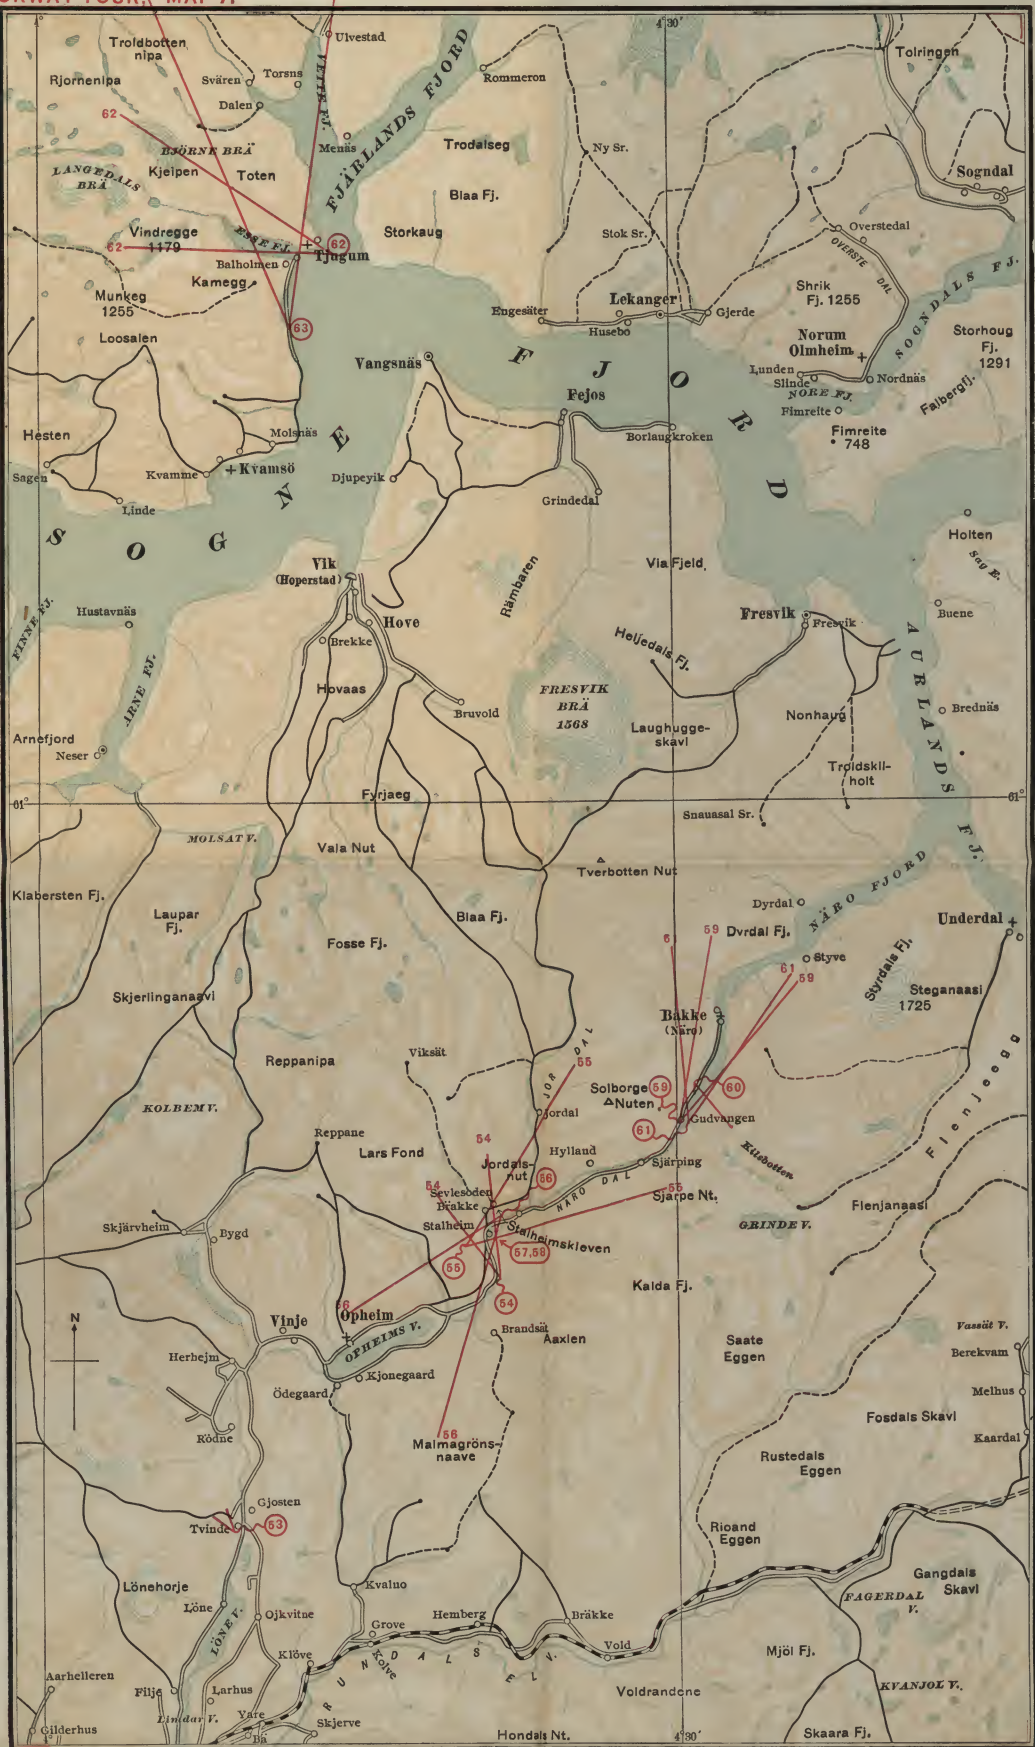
ORWAY TOUR, MAP 7.

Troldbotten nipa
Rjornenipa
Svären
Torsns
Ulvestad
Dalen
62
Björne Brä
Langedals Brä
Kjeipen
Toten
Menäs
Fjärlands Fjord
Vetle Fj.
Rommeron
Trodalseg
Ny Sr.
4°30'
Tolringen
Sogndal
Blaa Fj.
Vindregge 1179
62
Esse Fj.
62
Tjugum
Balholmen
Storkaug
Stok Sr.
Overstedal
Overste Dal
Kamegg
Munkeg 1255
63
Engesäter
Lekanger
Husebo
Gjerde
Shrik Fj. 1255
Sogndals Fj.
Storhoug Fj. 1291
Loosalen
Vangsnäs
Fjord
Norum Olmheim
Lunden
Slinde
Nordnäs
Nore Fj.
Fimreite
Falbergfj.
Fejos
Borlaugkroken
Fimreite 748
Hesten
Molsnäs
Sagen
Kvamme
Kvamsö
Djupeyik
Linde
Grindedal
Sogne
Holten
Sag E.
Vik (Hoperstad)
Via Fjeld
Rambaren
Finne Fj.
Hustavnäs
Hove
Brekke
Fresvik
Fresvik
Buene
Heljedals Fj.
Aurlands Fj.
Arne Fj.
Hovaas
Fresvik Brä 1568
Bruvold
Laughugge-skavl
Nonhaug
Brednäs
Arnefjord
Neser
Troldskil-holt
61°
Fyrjaeg
61°
Snauasal Sr.
Molsat V.
Vala Nut
Tverbotten Nut
Klabersten Fj.
Dyrdal
Näro Fjord
Underdal
Laupar Fj.
Blaa Fj.
Fosse Fj.
6
59
Dvrdal Fj.
Styve
Styrdals Fj.
61
59
Steganaasi 1725
Skjerlinganaasi
Bakke (Näro)
Reppanipa
Viksät
Jordal
55
Flenjeegg
Solborge
59
60
Kolbem V.
Nuten
Gudvangen
Jordal
61
Reppane
54
Hyllaud
Kilebotten
Lars Fond
Jordals-nut
56
Sjärping
54
Sevlesoden
Brakke
Näro Dal
55
Sjarpe Nt.
Flenjanaasi
Skjärvheim
Bygd
Stalheim
Stalheimskleven
Grinde V.
55
57,58
Kalda Fj.
N
56
Opheim
54
Vinje
Opheims V.
Brandsät
Aaxlen
Vassät V.
Saate Eggen
Berekvam
Herbejm
Kjonegaard
Ödegaard
Melhus
Fosdals Skavl
Ködne
56
Malmagröns-naave
Kaardal
Rustedals Eggen
Gjosten
Tvinde
53
Rioand Eggen
Lönehorje
Gangdals Skavl
Kvaluo
Fagerdal V.
Löne
Ojkvitne
Löne V.
Hemberg
Bräkke
Grove
Klöve
Vold
Mjöl Fj.
Aarhelleren
Rundals Elv.
Kolve
Filje
Larhus
Voldrandene
Kvanjol V.
Lindar V.
Vare
Skjerve
Gilderhus
Bä
Hondals Nt.
4°30'
Skaara Fj.